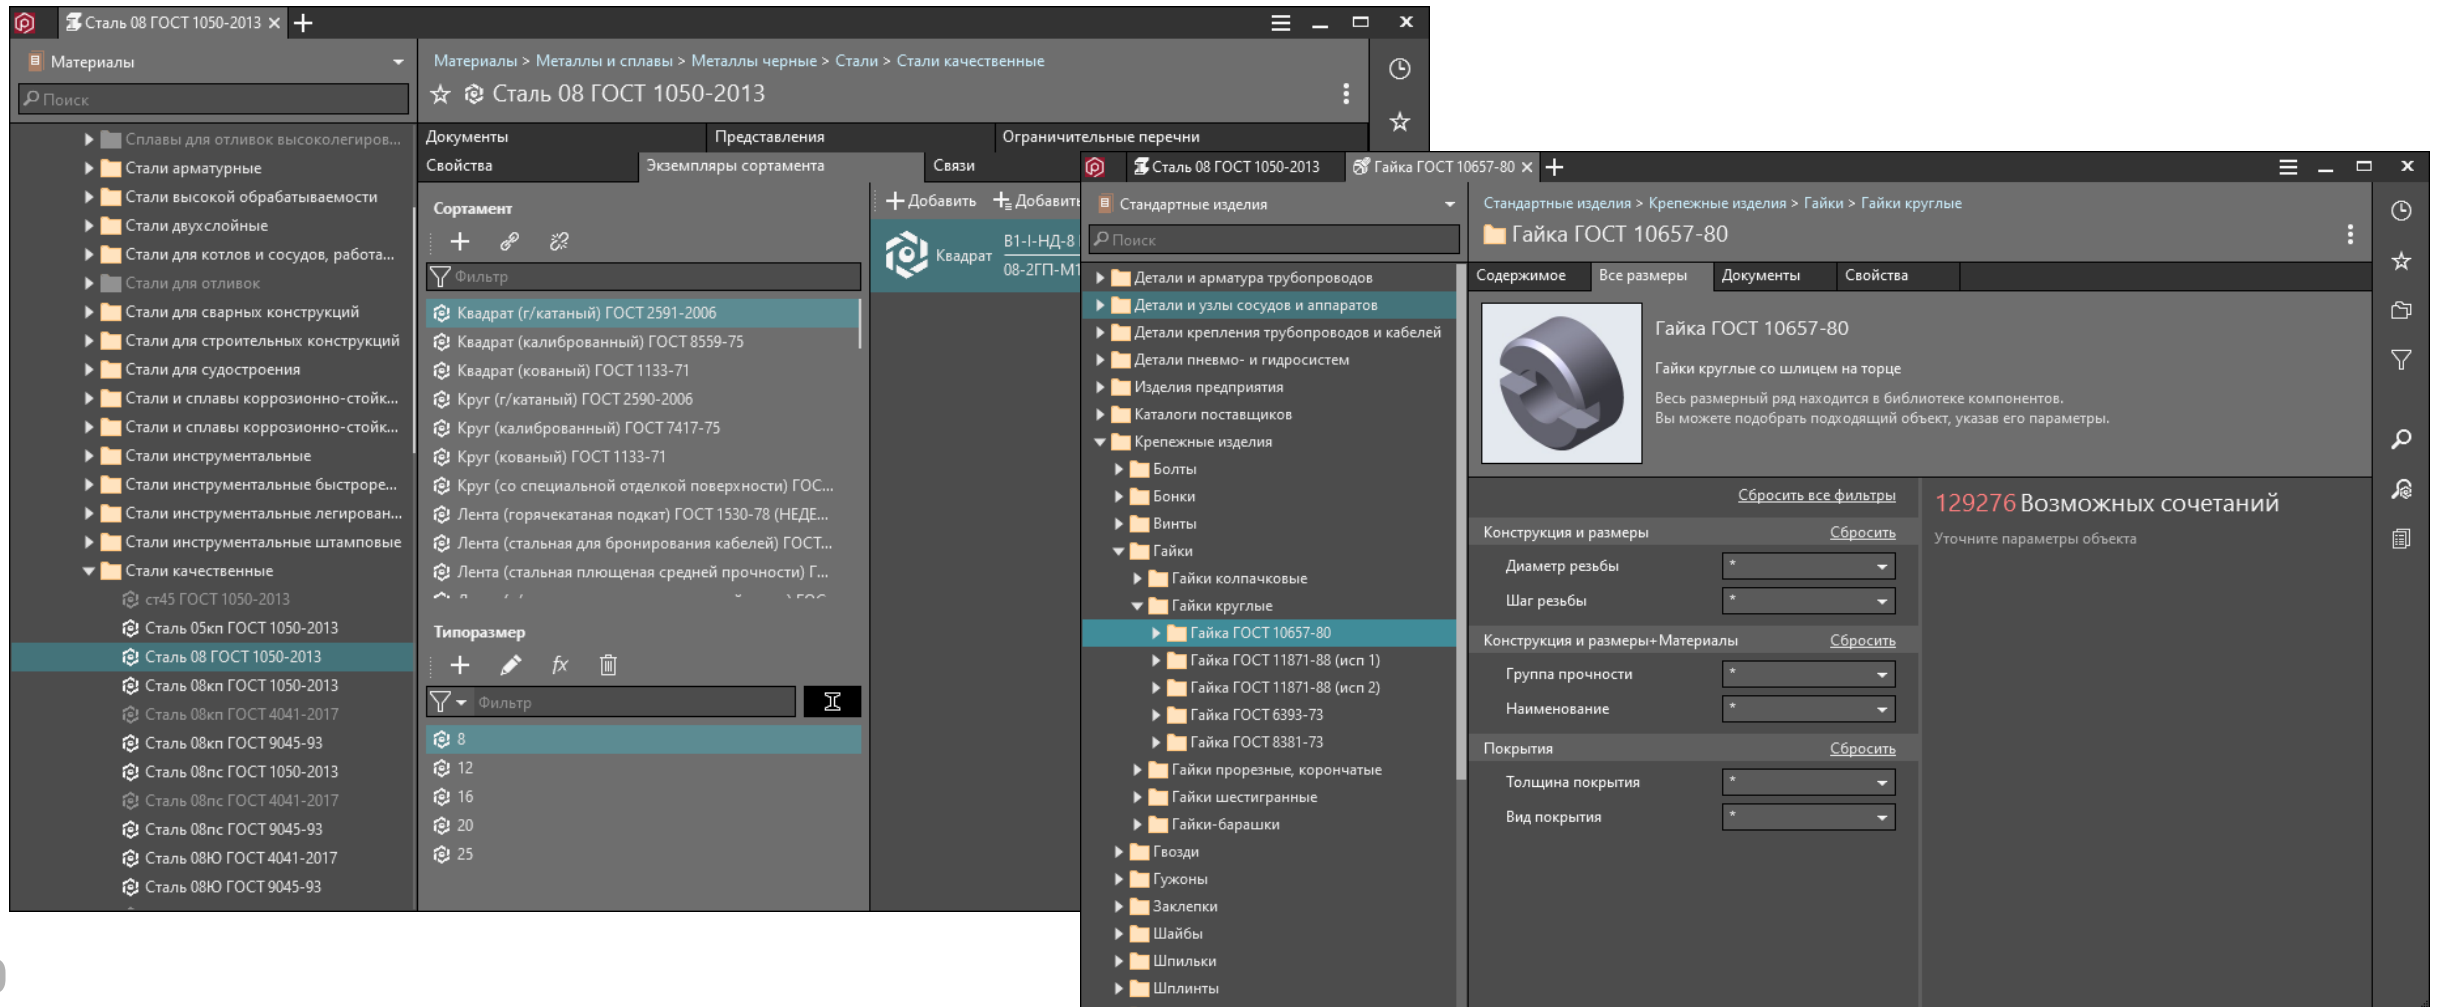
Сталь 08 ГОСТ 1050-2013

Материалы
Поиск

Сплавы для отливок высоколегиров...
Стали арматурные
Стали высокой обрабатываемости
Стали двухслойные
Стали для котлов и сосудов, работа...
Стали для отливок
Стали для сварных конструкций
Стали для строительных конструкций
Стали для судостроения
Стали и сплавы коррозионно-стойк...
Стали и сплавы коррозионно-стойк...
Стали инструментальные
Стали инструментальные быстроре...
Стали инструментальные легирован...
Стали инструментальные штамповые
Стали качественные
ст45 ГОСТ 1050-2013
Сталь 05кп ГОСТ 1050-2013
Сталь 08 ГОСТ 1050-2013
Сталь 08кп ГОСТ 1050-2013
Сталь 08кп ГОСТ 4041-2017
Сталь 08кп ГОСТ 9045-93
Сталь 08пс ГОСТ 1050-2013
Сталь 08пс ГОСТ 4041-2017
Сталь 08пс ГОСТ 9045-93
Сталь 08Ю ГОСТ 4041-2017
Сталь 08Ю ГОСТ 9045-93

Материалы > Металлы и сплавы > Металлы черные > Стали > Стали качественные
Сталь 08 ГОСТ 1050-2013

Документы | Представления | Ограничительные перечни
Свойства | Экземпляры сортамента | Связи

Сортамент
Фильтр
Квадрат (г/катаный) ГОСТ 2591-2006
Квадрат (калиброванный) ГОСТ 8559-75
Квадрат (кованый) ГОСТ 1133-71
Круг (г/катаный) ГОСТ 2590-2006
Круг (калиброванный) ГОСТ 7417-75
Круг (кованый) ГОСТ 1133-71
Круг (со специальной отделкой поверхности) ГОС...
Лента (горячекатаная подкат) ГОСТ 1530-78 (НЕДЕ...
Лента (стальная для бронирования кабелей) ГОСТ...
Лента (стальная плющеная средней прочности) Г...

Типоразмер
Фильтр
8
12
16
20
25

Добавить | Добавить
Квадрат | В1-І-НД-8 | 08-2ГП-М1

Сталь 08 ГОСТ 1050-2013 | Гайка ГОСТ 10657-80

Стандартные изделия
Поиск
Детали и арматура трубопроводов
Детали и узлы сосудов и аппаратов
Детали крепления трубопроводов и кабелей
Детали пневмо- и гидросистем
Изделия предприятия
Каталоги поставщиков
Крепежные изделия
Болты
Бонки
Винты
Гайки
Гайки колпачковые
Гайки круглые
Гайка ГОСТ 10657-80
Гайка ГОСТ 11871-88 (исп 1)
Гайка ГОСТ 11871-88 (исп 2)
Гайка ГОСТ 6393-73
Гайка ГОСТ 8381-73
Гайки прорезные, корончатые
Гайки шестигранные
Гайки-барашки
Гвозди
Гужоны
Заклепки
Шайбы
Шпильки
Шплинты

Стандартные изделия > Крепежные изделия > Гайки > Гайки круглые
Гайка ГОСТ 10657-80

Содержимое | Все размеры | Документы | Свойства

Гайка ГОСТ 10657-80
Гайки круглые со шлицем на торце
Весь размерный ряд находится в библиотеке компонентов.
Вы можете подобрать подходящий объект, указав его параметры.

Сбросить все фильтры
Конструкция и размеры Сбросить
Диаметр резьбы *
Шаг резьбы *
Конструкция и размеры+Материалы Сбросить
Группа прочности *
Наименование *
Покрытия Сбросить
Толщина покрытия *
Вид покрытия *

129276 Возможных сочетаний
Уточните параметры объекта